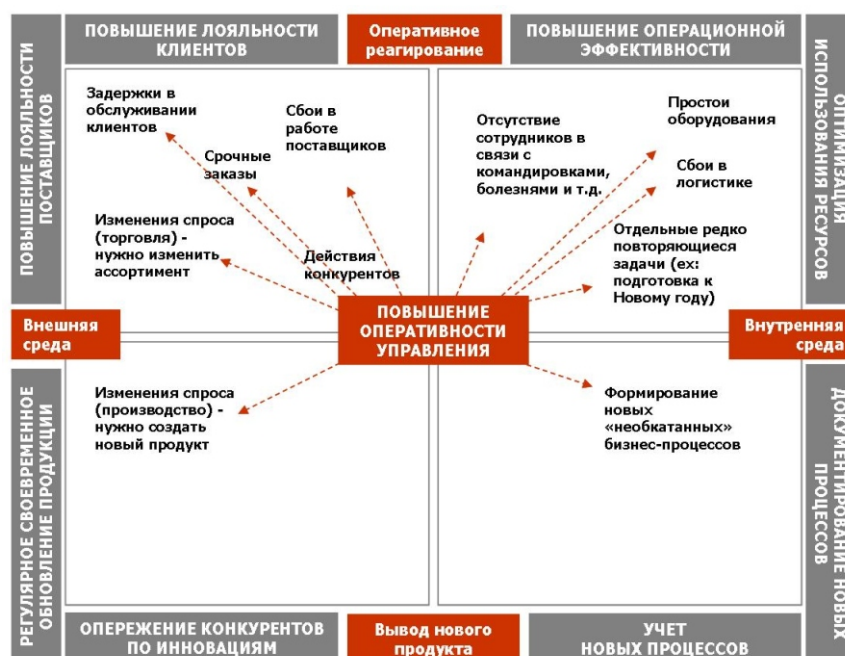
ПОВЫШЕНИЕ ЛОЯЛЬНОСТИ КЛИЕНТОВ

Оперативное реагирование

ПОВЫШЕНИЕ ОПЕРАЦИОННОЙ ЭФФЕКТИВНОСТИ

ПОВЫШЕНИЕ ЛОЯЛЬНОСТИ ПОСТАВЩИКОВ

ОПТИМИЗАЦИЯ ИСПОЛЬЗОВАНИЯ РЕСУРСОВ

Задержки в обслуживании клиентов

Сбои в работе поставщиков

Срочные заказы

Изменения спроса (торговля) - нужно изменить ассортимент

Действия конкурентов

Отсутствие сотрудников в связи с командировками, болезнями и т.д.

Простои оборудования

Сбои в логистике

Отдельные редко повторяющиеся задачи (ех: подготовка к Новому году)

Внешняя среда

ПОВЫШЕНИЕ ОПЕРАТИВНОСТИ УПРАВЛЕНИЯ

Внутренняя среда

Изменения спроса (производство) - нужно создать новый продукт

Формирование новых «необкатанных» бизнес-процессов

РЕГУЛЯРНОЕ СВОЕВРЕМЕННОЕ ОБНОВЛЕНИЕ ПРОДУКЦИИ

ДОКУМЕНТИРОВАНИЕ НОВЫХ ПРОЦЕССОВ

ОПЕРЕЖЕНИЕ КОНКУРЕНТОВ ПО ИННОВАЦИЯМ

Вывод нового продукта

УЧЕТ НОВЫХ ПРОЦЕССОВ